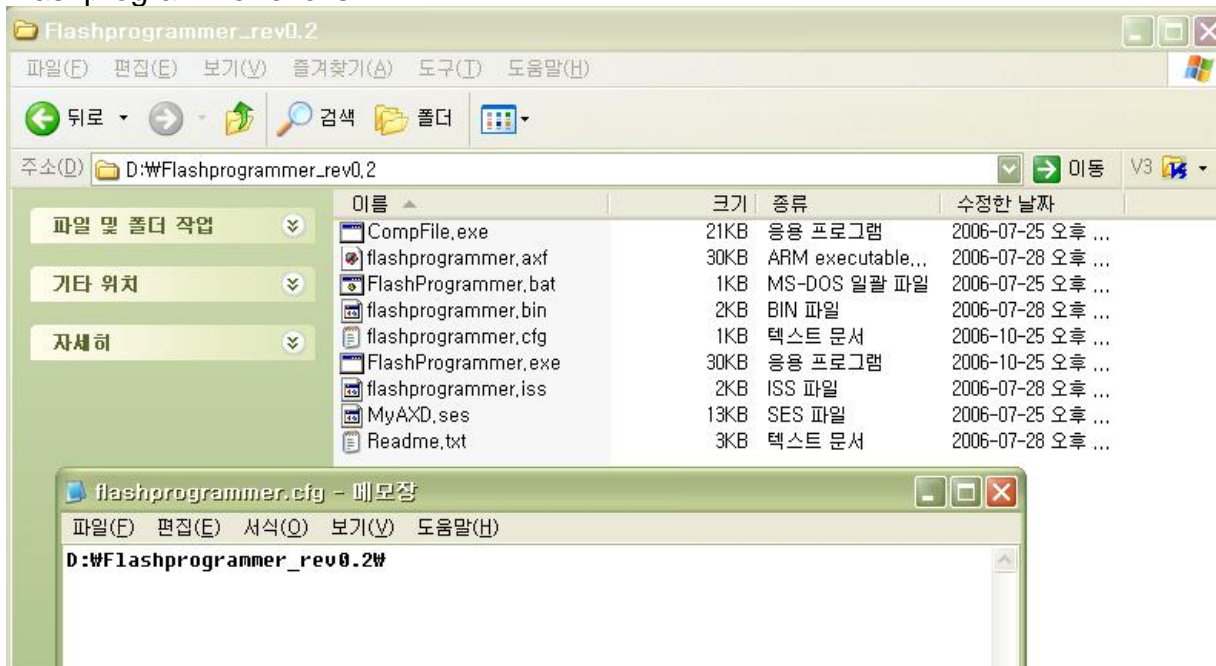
Flashprogrammer_rev0.2

파일(F) 편집(E) 보기(V) 즐겨찾기(A) 도구(T) 도움말(H)

뒤로 검색 폴더

주소(D) D:₩Flashprogrammer_rev0.2 이동 V3

파일 및 폴더 작업

기타 위치

자세히

| 이름 | 크기 | 종류 | 수정한 날짜 |
|---|---|---|---|
| CompFile.exe | 21KB | 응용 프로그램 | 2006-07-25 오후 ... |
| flashprogrammer.axf | 30KB | ARM executable... | 2006-07-28 오후 ... |
| FlashProgrammer.bat | 1KB | MS-DOS 일괄 파일 | 2006-07-25 오후 ... |
| flashprogrammer.bin | 2KB | BIN 파일 | 2006-07-28 오후 ... |
| flashprogrammer.cfg | 1KB | 텍스트 문서 | 2006-10-25 오후 ... |
| FlashProgrammer.exe | 30KB | 응용 프로그램 | 2006-10-25 오후 ... |
| flashprogrammer.iss | 2KB | ISS 파일 | 2006-07-28 오후 ... |
| MyAXD.ses | 13KB | SES 파일 | 2006-07-25 오후 ... |
| Readme.txt | 3KB | 텍스트 문서 | 2006-07-28 오후 ... |

flashprogrammer.cfg - 메모장

파일(F) 편집(E) 서식(O) 보기(V) 도움말(H)

D:₩Flashprogrammer_rev0.2₩